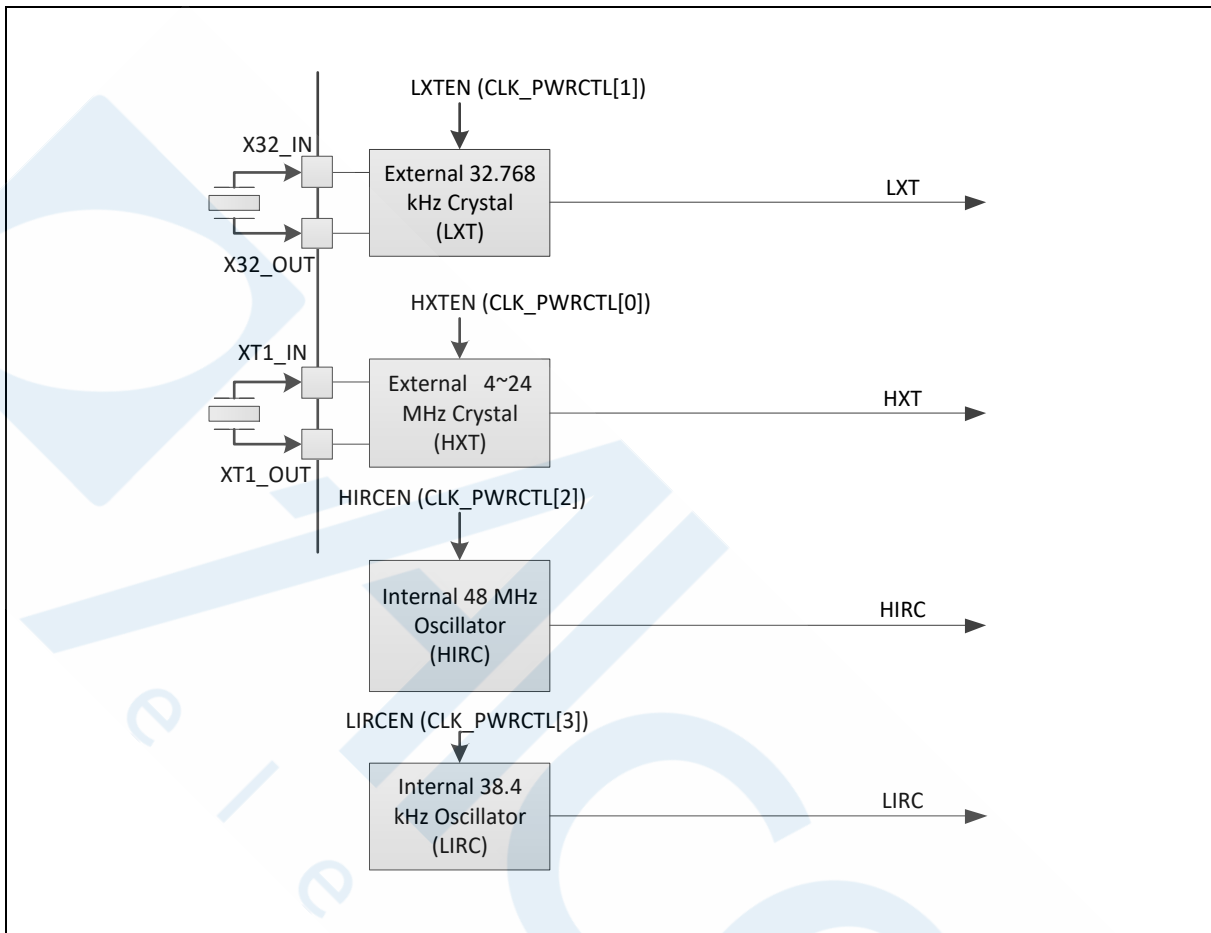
LXTEN (CLK_PWRCTL[1])

X32_IN

External 32.768 kHz Crystal (LXT)

LXT

X32_OUT

HXTEN (CLK_PWRCTL[0])

XT1_IN

External 4~24 MHz Crystal (HXT)

HXT

XT1_OUT

HIRCEN (CLK_PWRCTL[2])

Internal 48 MHz Oscillator (HIRC)

HIRC

LIRCEN (CLK_PWRCTL[3])

Internal 38.4 kHz Oscillator (LIRC)

LIRC